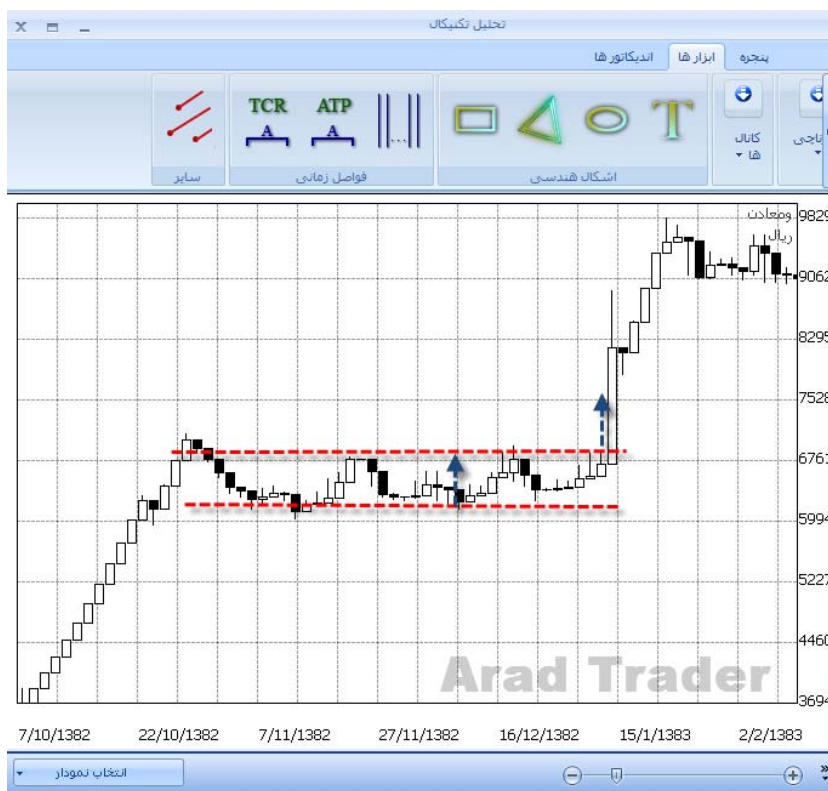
X
تحلیل تکنیکال
پنجره
ابزار ها
اندیکاتور ها
TCR
A
ATP
A
سایر
فواصل زمانی
اشکال هندسی
کانال ها
تاجی
ومعادن
ریال
9829
9062
8295
7528
6761
5994
5227
4460
3694
Arad Trader
7/10/1382
22/10/1382
7/11/1382
27/11/1382
16/12/1382
15/1/1383
2/2/1383
انتخاب نمودار